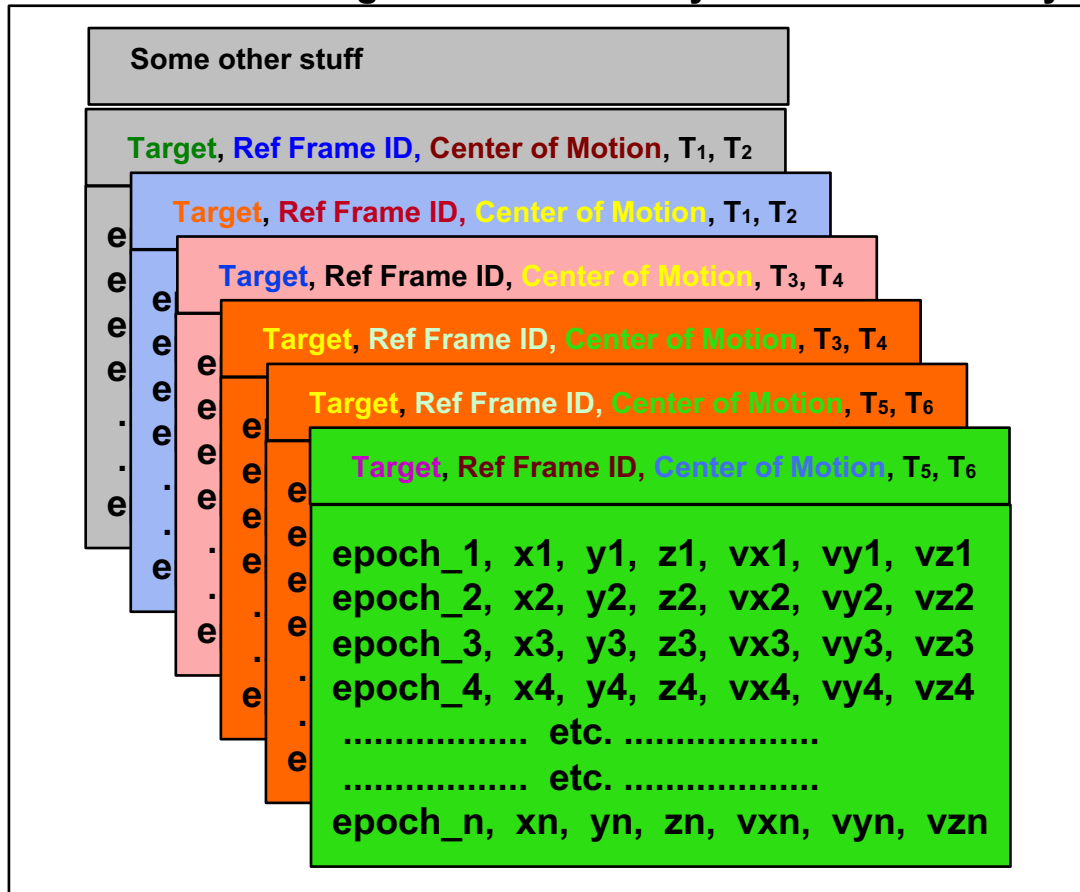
Some other stuff

Target, Ref Frame ID, Center of Motion, $T_1$, $T_2$

Target, Ref Frame ID, Center of Motion, $T_1$, $T_2$

Target, Ref Frame ID, Center of Motion, $T_3$, $T_4$

Target, Ref Frame ID, Center of Motion, $T_3$, $T_4$

Target, Ref Frame ID, Center of Motion, $T_5$, $T_6$

Target, Ref Frame ID, Center of Motion, $T_5$, $T_6$

epoch_1, x1, y1, z1, vx1, vy1, vz1
epoch_2, x2, y2, z2, vx2, vy2, vz2
epoch_3, x3, y3, z3, vx3, vy3, vz3
epoch_4, x4, y4, z4, vx4, vy4, vz4
.................. etc. ...................
.................. etc. ...................
epoch_n, xn, yn, zn, vxn, vyn, vzn